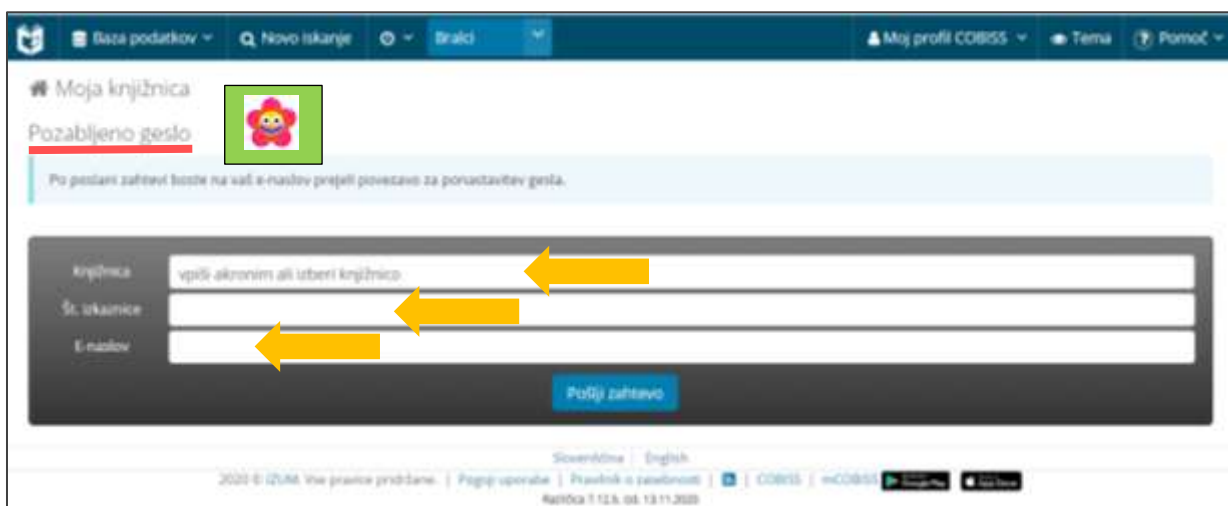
Baza podatkov Novo iskanje Bralci Moj profil COBISS Tema Pomoč

Moja knjižnica

Pozabljeno geslo

Po poslani zahtevi boste na vaš e-naslov prejeli povezavo za ponastavitev gesla.

Knjižnica vpiši akronim ali izberi knjižnico
Št. izkaznice
E-naslov

Pošlji zahtevo

Slovenščina | English

2020 © IZUM. Vse pravice pridržane. | Pogoji uporabe | Pravilnik o zasebnosti | in | COBISS | mCOBISS

Različica 1.12.6. od. 13.11.2020